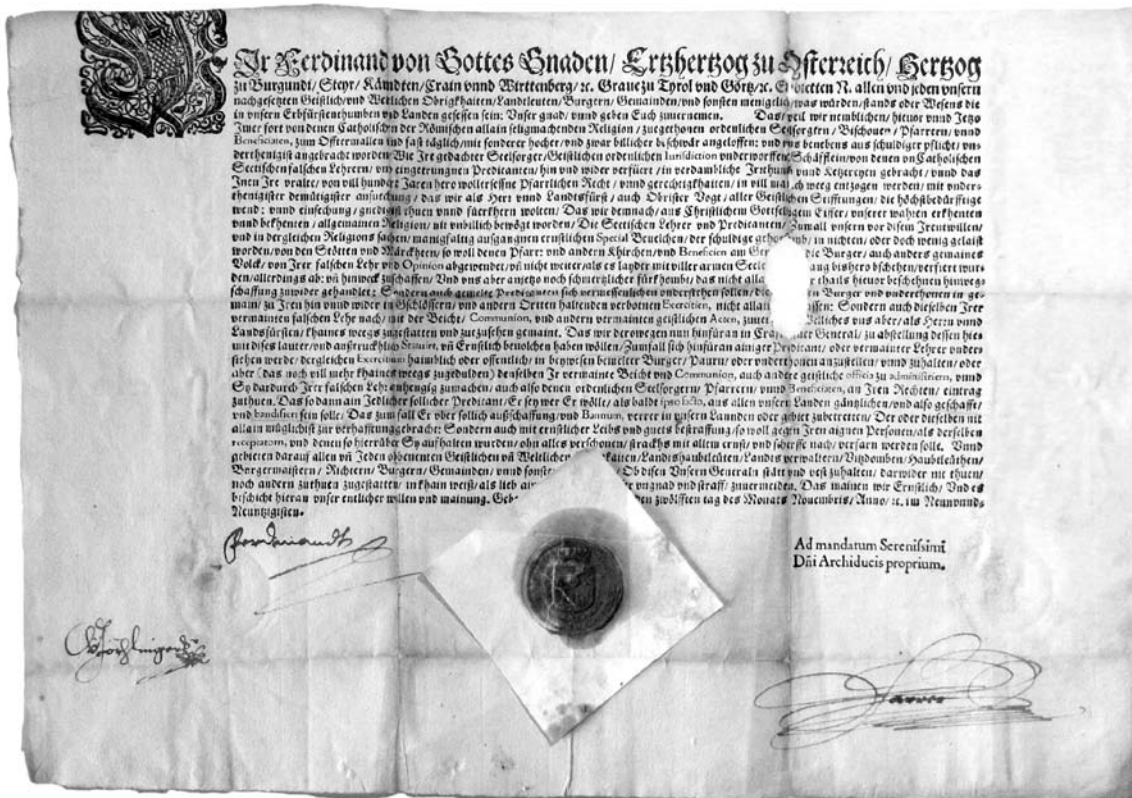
Wir Ferdinand von Gottes Gnaden/ Ertzhertzog zu Osterreich/ Hertzog zu Burgundi/ Steyr/ Kärndten/ Crain vnnd Wirttenberg/ ꝛc. Graue zu Tyrol vnd Görtz/ ꝛc. Embietten N. allen vnd jeden vnsern nachgesetzten Geistlich vnd Weltlichen Obrigkhaiten/ Landleuten/ Burgern/ Gemainden/ vnd sonsten menigklich/ was würden/ stands oder Wesens die in vnsern Erbfürstenthumben vnd Landen gesessen sein; Vnser gnad/ vnnd geben Euch zuuernemen. Das weil wir vernemblichen/ hieuor vnnd Jetzo Jmer fort von denen Catholischen der Römischen allain seligmachenden Religion/ zugethonen ordentlichen Seelsorgern/ Bischoue/ Pfarrern/ vnnd Beneficiaten/ zum Offtermallen vnd fast täglich/ mit sonderer hocher/ vnd zwar billicher beschwär angeloffen; vnd vns benebens aus schuldiger pflicht/ vnderthenigist angebracht worden/ Wie Jre gedachter Seelsorger/ Geistlichen ordentlichen Iurisdiction vnderworffene Schäfflein/ von denen vnCatholischen Sectischen falschen Lehrern/ vnd eingetrungenen Predicanten/ hin vnd wider verfüert/ in verdamblichen Jrrthumb vnnd Ketzereyen gebracht/ vnnd das Jnen Jre vralte/ von vill hundert Jaren here wollersessne Pfarrlichen Recht/ vnnd gerechtigkhaitten/ in vill weg ch weeg entzogen werden/ mit vnderthenigister demüetigister ansuechung/ das wir als Herr vnnd Landsfürst/ auch Obrister Vogt/ aller Geistlichen Stifftungen/ die höchstbedürfftige wend/ vnnd einsechung/ gnedigist thuen vnnd füerkhern wolten/ Das wir demnach/ aus Christlichem Gottseligem Eiffer/ vnserer wahren erkhenten vnnd bekhenten/ allgemainen Religion/ nit vnbillich bewögt worden/ Die Sectischen Lehrer vnd Predicanten/ Zumall vnsern vor disen Jrentwillen/ vnd in dergleichen Religions sachen/ manigfaltig ausgangnen ernstlichen Special Beuelchen/ der schuldige gehorsamb/ in nichten/ oder doch wenig gelaist worden/ von den Stetten vnd Märckhten/ so woll denen Pfarr: vnd andern Khirchen/ vnd Beneficien am Gewerb die Burger/ auch anders gemaines Volck/ von Jrer falschen Lehr vnd Opinion abgewendet/ vñ nicht weiter/ als es laider mit viller armen Seelen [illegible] bishero beschehen/ verfiert wurden/ allerdings ab; vñ hinweck zuschaffen/ Vnd vns aber anjetzo noch schmertzlicher fürkhombt/ das nicht allain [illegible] thails hieuor beschehnen hinwegschaffung zuwider gehandlet; Sondern auch gemelte Predicanten sich vermessentlichen vnderstehen sollen/ die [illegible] in Burger vnd vnderthonen in gemain/ zu Jren hin vnnd wider in Gschlössern/ vnd andern Orten haltenden verbotnen Exercitien, nicht allain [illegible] lassen; Sondern auch dieselben Jrer vermainten falschen Lehr nach/ mit der Beicht/ Communion, vnd andern vermainten geistlichen Acten, zuuer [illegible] Welliches vns aber/ als Herrn vnnd Landsfürsten/ khaines wegs zuzestatten vnd zuzusehen gemaint. Das wir derowegen nun hinfüran in Crafft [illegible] Generals/ zu abstellung dessen hiemit dises lauter/ vnd austrucklich Statuiert, vñ Ernstlich beuolchen haben wöllen/ Sumall sich hinfüran ainiger Predicant/ oder vermainter Lehrer vnderstehen werde/ dergleichen Exercitium haimblich oder offentlich/ in beywesen beineltter Burger/ Paurn/ oder vnderthonen anzustellen/ vnnd zuhalten/ oder aber (das noch vill mehr khaines weegs zugedulden) denselben Jr vermainte Beicht vnd Communion, auch andere geistliche officia zu administriern, vnnd So dardurch Jrer falschen Lehr ainhengig zumachen/ auch also denen ordentlichen Seelsorgern/ Pfarrern/ vnnd Beneficiaten, an Jren Rechten/ eintrag zuthuen. Das so dann ain Jedlicher sollicher Predicant/ Er sey wer Er wölle/ als baldt ipso facto, aus allen vnsern Landen gänzlichen/ vnd also geschafft/ vnd bandisiert sein solle/ Das zum fall Er vber sollich ausschaffung/ vnd Bannum, verrer in vnsern Lannden oder gebiet zubetretten/ Der oder dieselben nit allain müglichist zur verhafftung gebracht; Sondern auch mit ernstlicher Leibs vnd guets bestraffung/ so woll gegen Jren aignen Personen/ als derselben receptatorn, vnd denen so hierüber Sy aufhalten wurden/ ohn alles verschonen/ strackhs mit allem ernst/ vnd schärffe nach/ verfarn werden solle. Vnnd gebieten darauf allen vñ Jeden obbenenten Geistlichen vñ Weltlichen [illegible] khaiten/ Landshaubtleuten/ Landts verwaltern/ Vitzdomben/ Haubtleuthen/ Burgermaistern/ Richtern/ Burgern/ Gemainden/ vnnd sonsten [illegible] Ob disen Vnsern Generall stätt vnd vest zuhalten/ darwider nit thuen/ noch andern zuthuen zugestatten/ in khain weiß/ als lieb ain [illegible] vngnad vnd straff/ zuuermeiden. Das mainen wir Ernstlich/ Vnd es beschicht hierau vnser entlicher willen vnd mainung. Geben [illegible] zwölfften tag des Monats Nouembris/ Anno/ ꝛc. im Neunundneuntzigisten.

Ferdinandt

Ad mandatum Serenißimi Dñi Archiducis proprium.

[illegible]

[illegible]